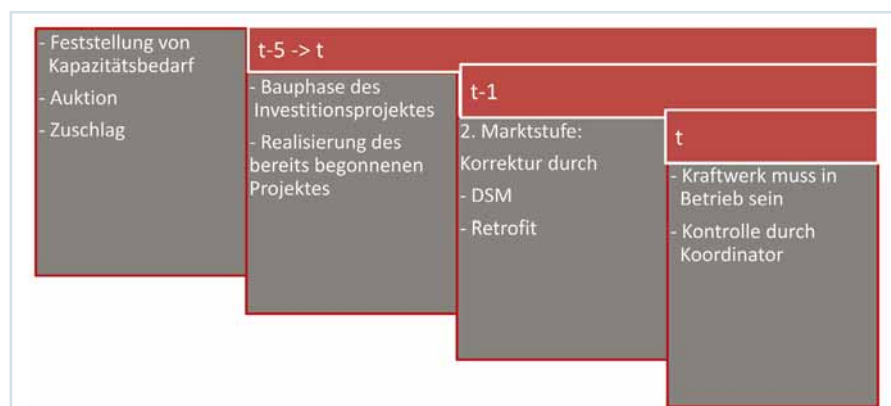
- Feststellung von Kapazitätsbedarf

- Auktion

- Zuschlag

t-5 -> t

- Bauphase des Investitionsprojektes

- Realisierung des bereits begonnenen Projektes

t-1

2. Marktstufe:

Korrektur durch

- DSM

- Retrofit

t

- Kraftwerk muss in Betrieb sein

- Kontrolle durch Koordinator